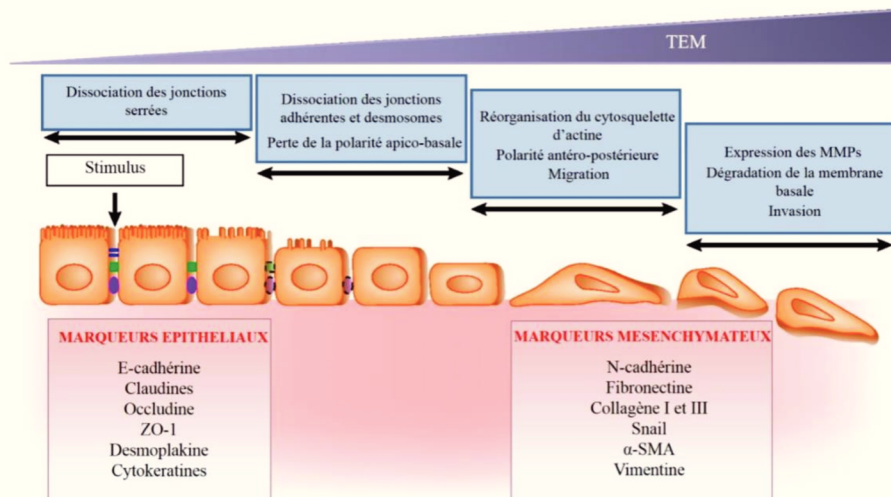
TEM

Dissociation des jonctions serrées

Dissociation des jonctions adhérentes et desmosomes

Perte de la polarité apico-basale

Réorganisation du cytosquelette d'actine

Polarité antéro-postérieure

Migration

Expression des MMPs

Dégradation de la membrane basale

Invasion

Stimulus

MARQUEURS EPITHELIAUX

E-cadhérine
Claudines
Occludine
ZO-1
Desmoplakine
Cytokeratines

MARQUEURS MESENCHYMATEUX

N-cadhérine
Fibronectine
Collagène I et III
Snail
α-SMA
Vimentine